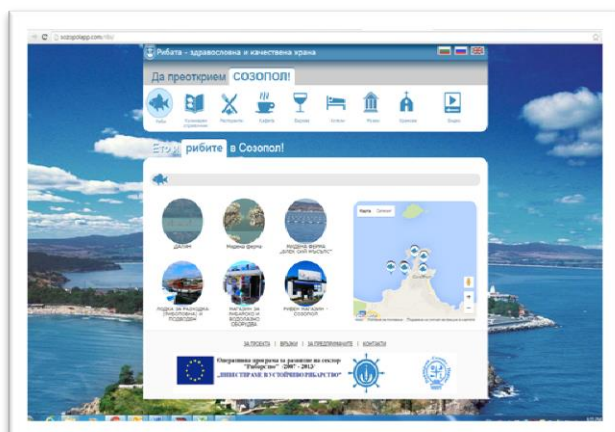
sozopolapp.com/ribi

Рибата - здравословна и качествена храна

Да преоткрием СОЗОПОЛ!

Риби
Кулинарни отражения
Ресторанти
Кафета
Барове
Хотели
Музеи
Храмове
Видео

Ето рибите в Созопол!

Далян
Мидена ферма
Мидена ферма „Блек сий мъсълс"
Лодки за разходка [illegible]
Магазин за риболовни и водолазни оборудва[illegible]
Рибен магазин - Созопол

Карта Сателит

ЗА ПРОЕКТА | ВРЪЗКИ | ЗА ПРЕДПРИЯТИЯТА | КОНТАКТИ

Оперативна програма за развитие на сектор "Рибарство" (2007 - 2013)
„ИНВЕСТИРАМЕ В УСТОЙЧИВО РИБАРСТВО"